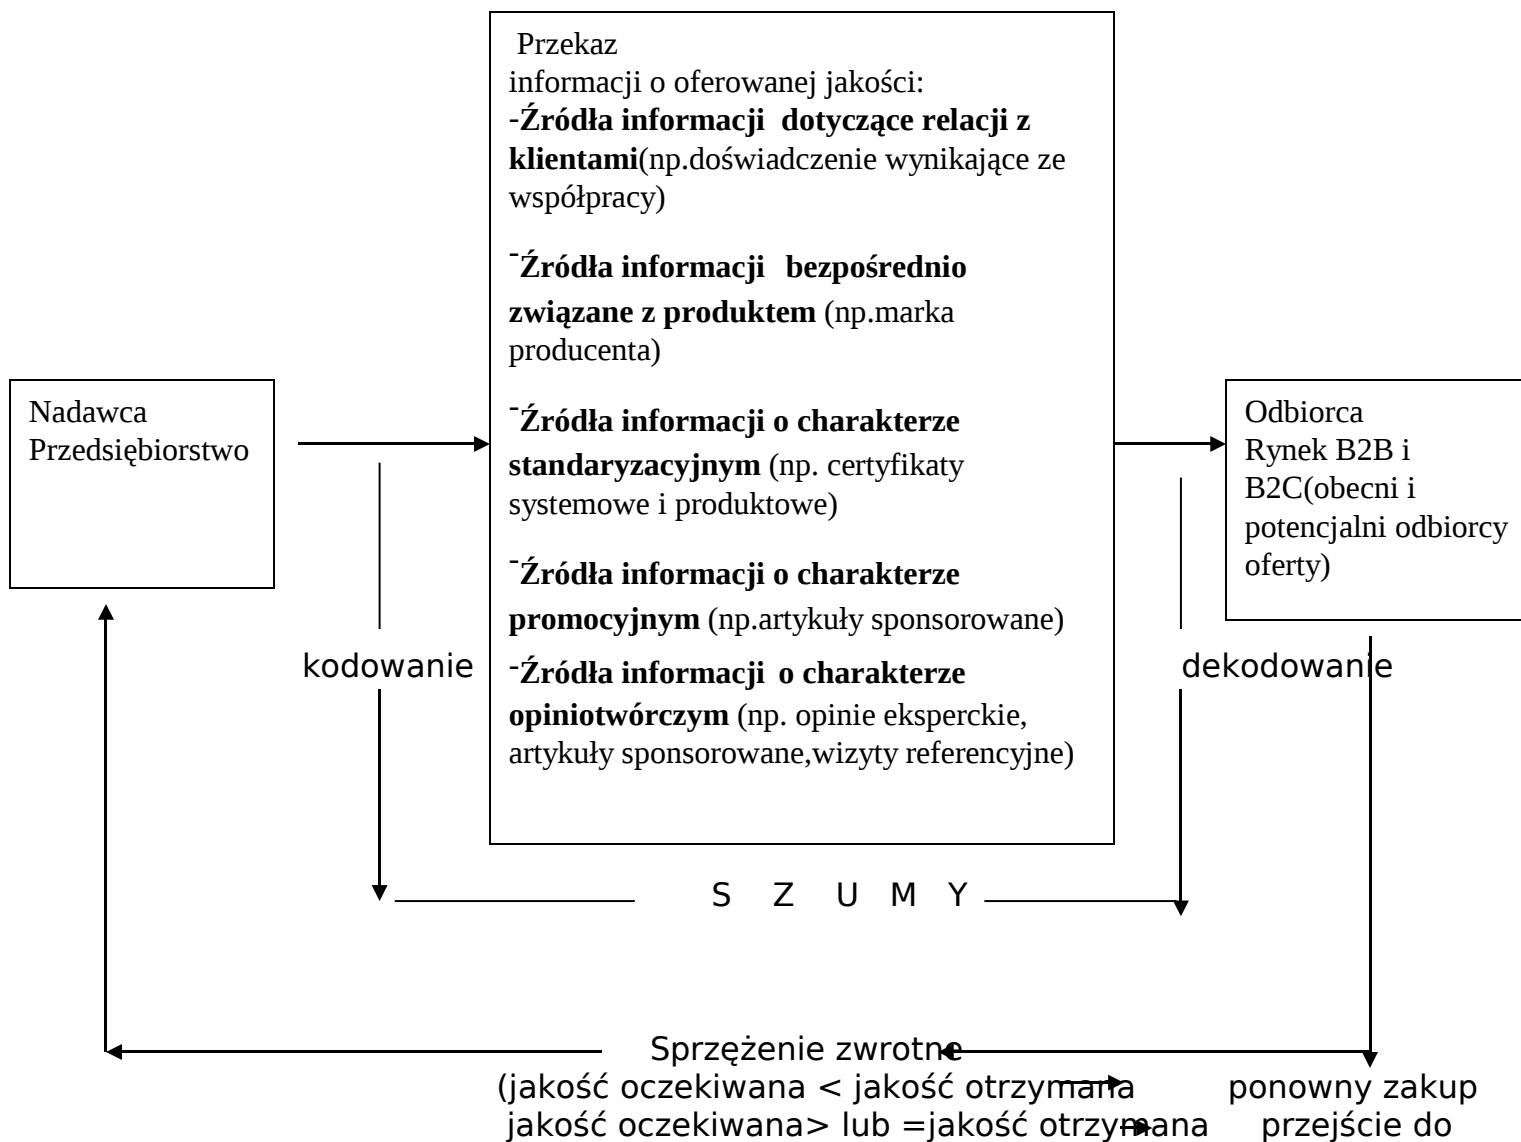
Przekaz
informacji o oferowanej jakości:
-**Źródła informacji dotyczące relacji z klientami**(np.doświadczenie wynikające ze współpracy)

-**Źródła informacji bezpośrednio związane z produktem** (np.marka producenta)

-**Źródła informacji o charakterze standaryzacyjnym** (np. certyfikaty systemowe i produktowe)

-**Źródła informacji o charakterze promocyjnym** (np.artykuły sponsorowane)

-**Źródła informacji o charakterze opiniotwórczym** (np. opinie eksperckie, artykuły sponsorowane,wizyty referencyjne)

Nadawca
Przedsiębiorstwo

Odbiorca
Rynek B2B i B2C(obecni i potencjalni odbiorcy oferty)

kodowanie

dekodowanie

S Z U M Y

Sprzężenie zwrotne
(jakość oczekiwana < jakość otrzymana
jakość oczekiwana> lub =jakość otrzymana

ponowny zakup
przejście do